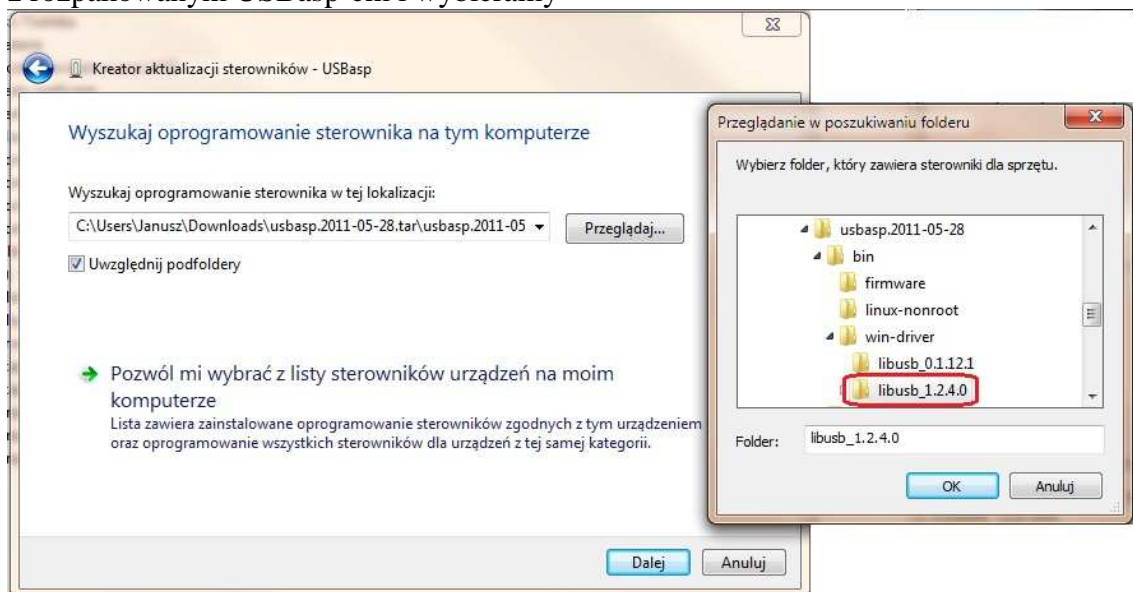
rozpakowanym USBasp-em i wybieramy

Kreator aktualizacji sterowników - USBasp

Wyszukaj oprogramowanie sterownika na tym komputerze

Wyszukaj oprogramowanie sterownika w tej lokalizacji:

C:\Users\Janusz\Downloads\usbasp.2011-05-28.tar\usbasp.2011-05

Przeglądaj...

Uwzględnij podfoldery

Pozwól mi wybrać z listy sterowników urządzeń na moim komputerze

Lista zawiera zainstalowane oprogramowanie sterowników zgodnych z tym urządzeniem oraz oprogramowanie wszystkich sterowników dla urządzeń z tej samej kategorii.

Dalej

Anuluj

Przeglądanie w poszukiwaniu folderu

Wybierz folder, który zawiera sterowniki dla sprzętu.

usbasp.2011-05-28
bin
firmware
linux-nonroot
win-driver
libusb_0.1.12.1
libusb_1.2.4.0

Folder: libusb_1.2.4.0

OK

Anuluj